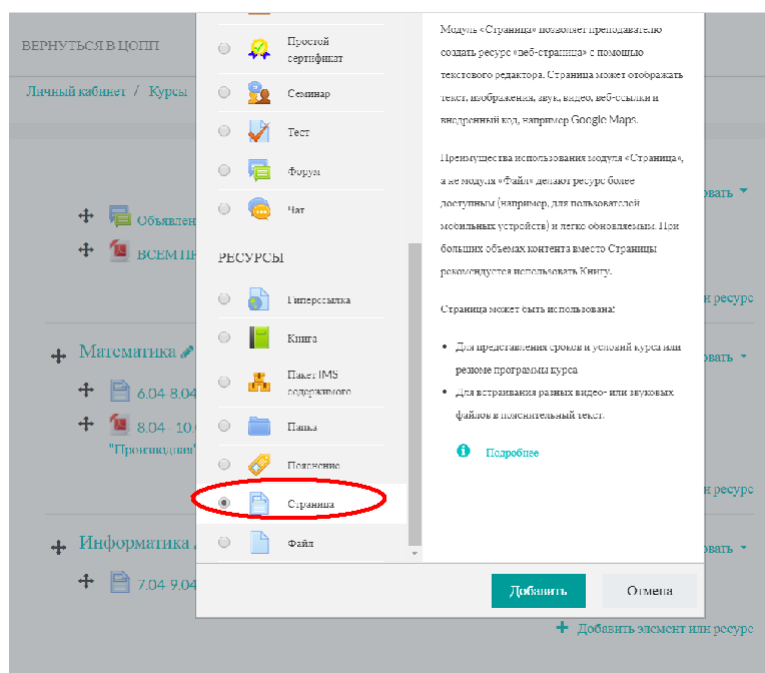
ВЕРНУТЬСЯ В ЦОПП

Личный кабинет / Курсы

Объявлен
ВСЕМ П

Математика
6.04-8.04
8.04 - 10.
"Производн

Информатика
7.04-9.04

Простой сертификат
Семинар
Тест
Форум
Чат

РЕСУРСЫ

Гиперссылка
Книга
Пакет IMS содержимого
Папка
Пояснение
Страница
Файл

Модуль «Страница» позволяет преподавателю создать ресурс «веб-страница» с помощью текстового редактора. Страница может отображать текст, изображения, звук, видео, веб-ссылки и внедренный код, например Google Maps.

Преимущества использования модуля «Страница», а не модуля «Файл» делают ресурс более доступным (например, для пользователей мобильных устройств) и легко обновляемым. При больших объемах контента вместо Страницы рекомендуется использовать Книгу.

Страница может быть использована:

- Для представления сроков и условий курса или резюме программы курса
- Для встраивания разных видео- или звуковых файлов в пояснительный текст.

Подробнее

Добавить

Отмена

вать
и ресурс
вать
и ресурс
вать

Добавить элемент или ресурс